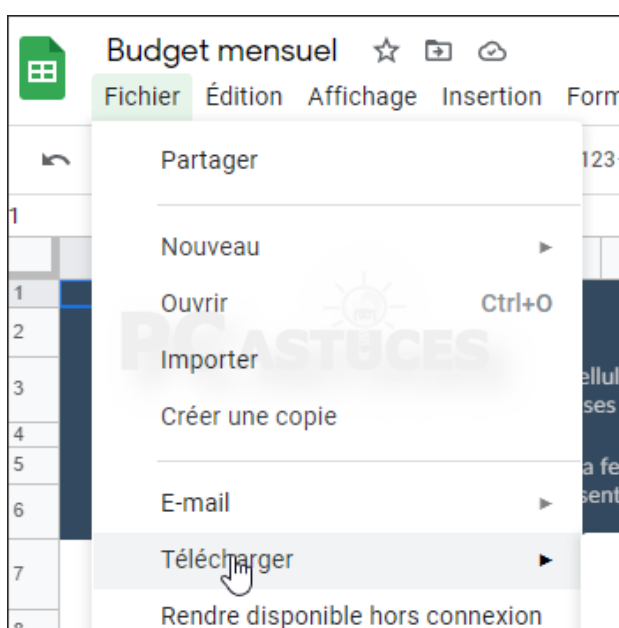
Budget mensuel

Fichier Édition Affichage Insertion Form

Partager

Nouveau

Ouvrir Ctrl+O

Importer

Créer une copie

E-mail

Télécharger

Rendre disponible hors connexion

123

1

1
2
3
4
5
6
7

ellul
ses

a fe
sent

PC ASTUCES